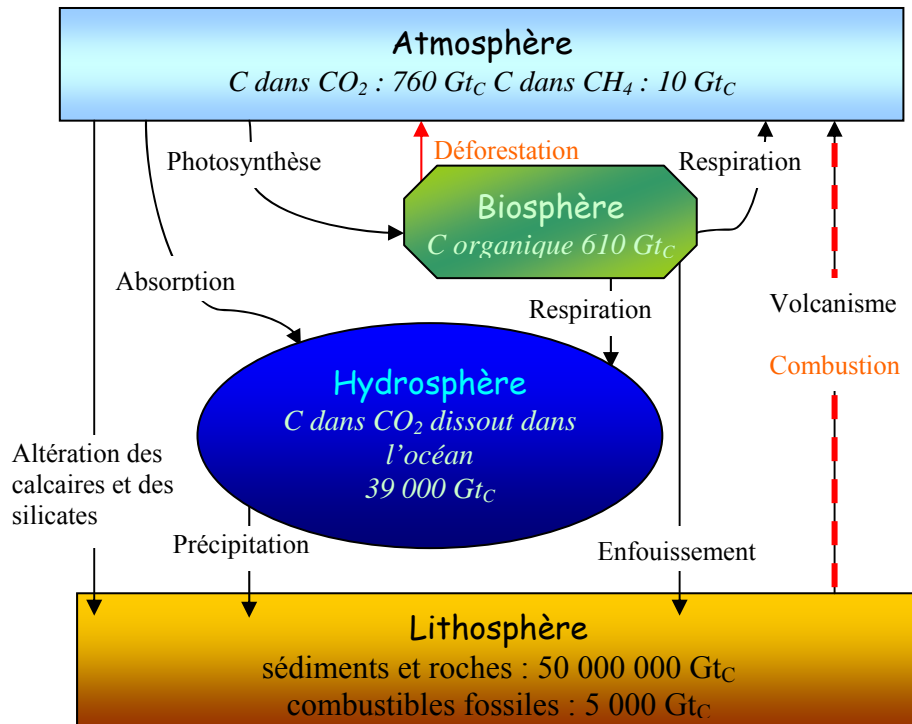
Atmosphère
*C dans $CO_2$ : 760 $Gt_C$ C dans $CH_4$ : 10 $Gt_C$*

Photosynthèse

Déforestation

Respiration

Biosphère
*C organique 610 $Gt_C$*

Absorption

Respiration

Volcanisme

Combustion

Hydrosphère
*C dans $CO_2$ dissout dans l'océan 39 000 $Gt_C$*

Altération des calcaires et des silicates

Précipitation

Enfouissement

Lithosphère
sédiments et roches : 50 000 000 $Gt_C$
combustibles fossiles : 5 000 $Gt_C$